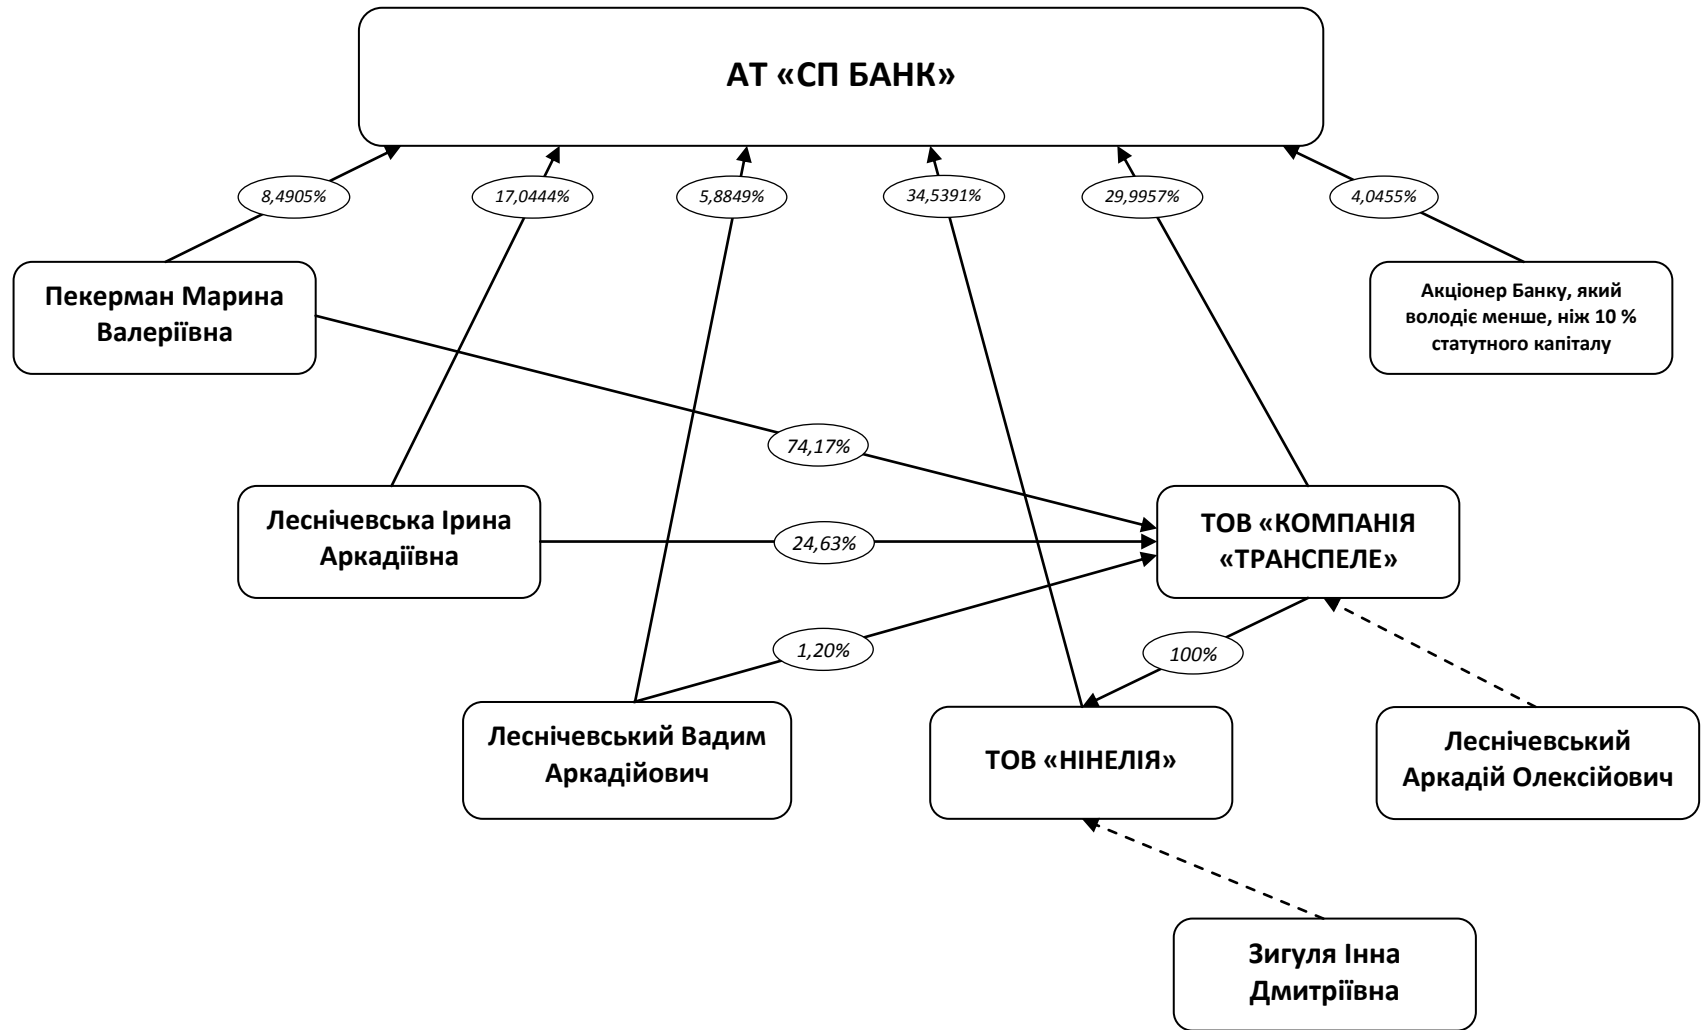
АТ «СП БАНК»

8,4905%

17,0444%

5,8849%

34,5391%

29,9957%

4,0455%

Пекерман Марина Валеріївна

Акціонер Банку, який володіє менше, ніж 10 % статутного капіталу

74,17%

Леснічевська Ірина Аркадіївна

24,63%

ТОВ «КОМПАНІЯ «ТРАНСПЕЛЕ»

1,20%

100%

Леснічевський Вадим Аркадійович

ТОВ «НІНЕЛІЯ»

Леснічевський Аркадій Олексійович

Зигуля Інна Дмитріївна